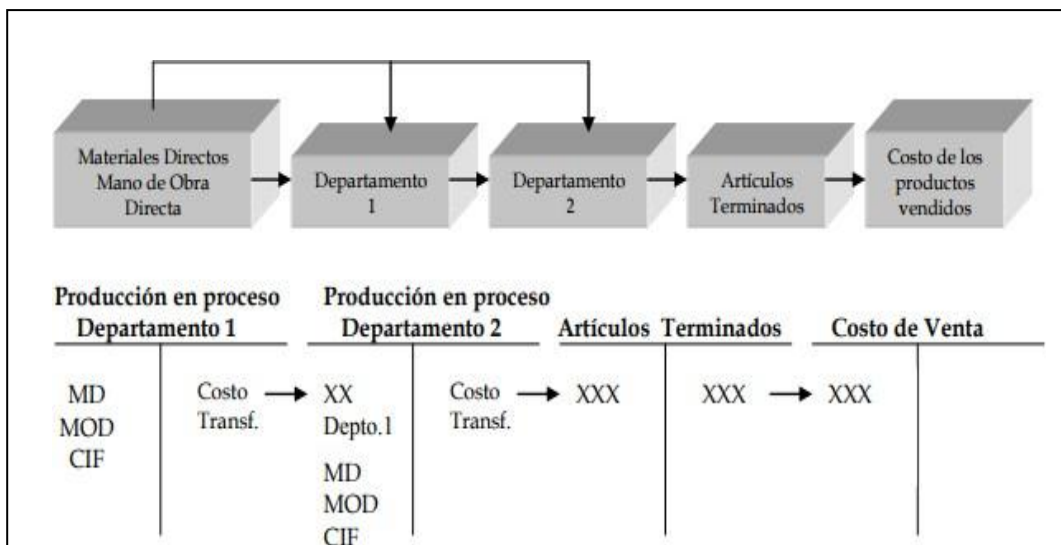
Materiales Directos Mano de Obra Directa

Departamento 1

Departamento 2

Artículos Terminados

Costo de los productos vendidos

Producción en proceso Departamento 1

MD
MOD
CIF

Costo Transf.

Producción en proceso Departamento 2

XX Depto.1
MD
MOD
CIF

Costo Transf.

Artículos Terminados

XXX

XXX

Costo de Venta

XXX